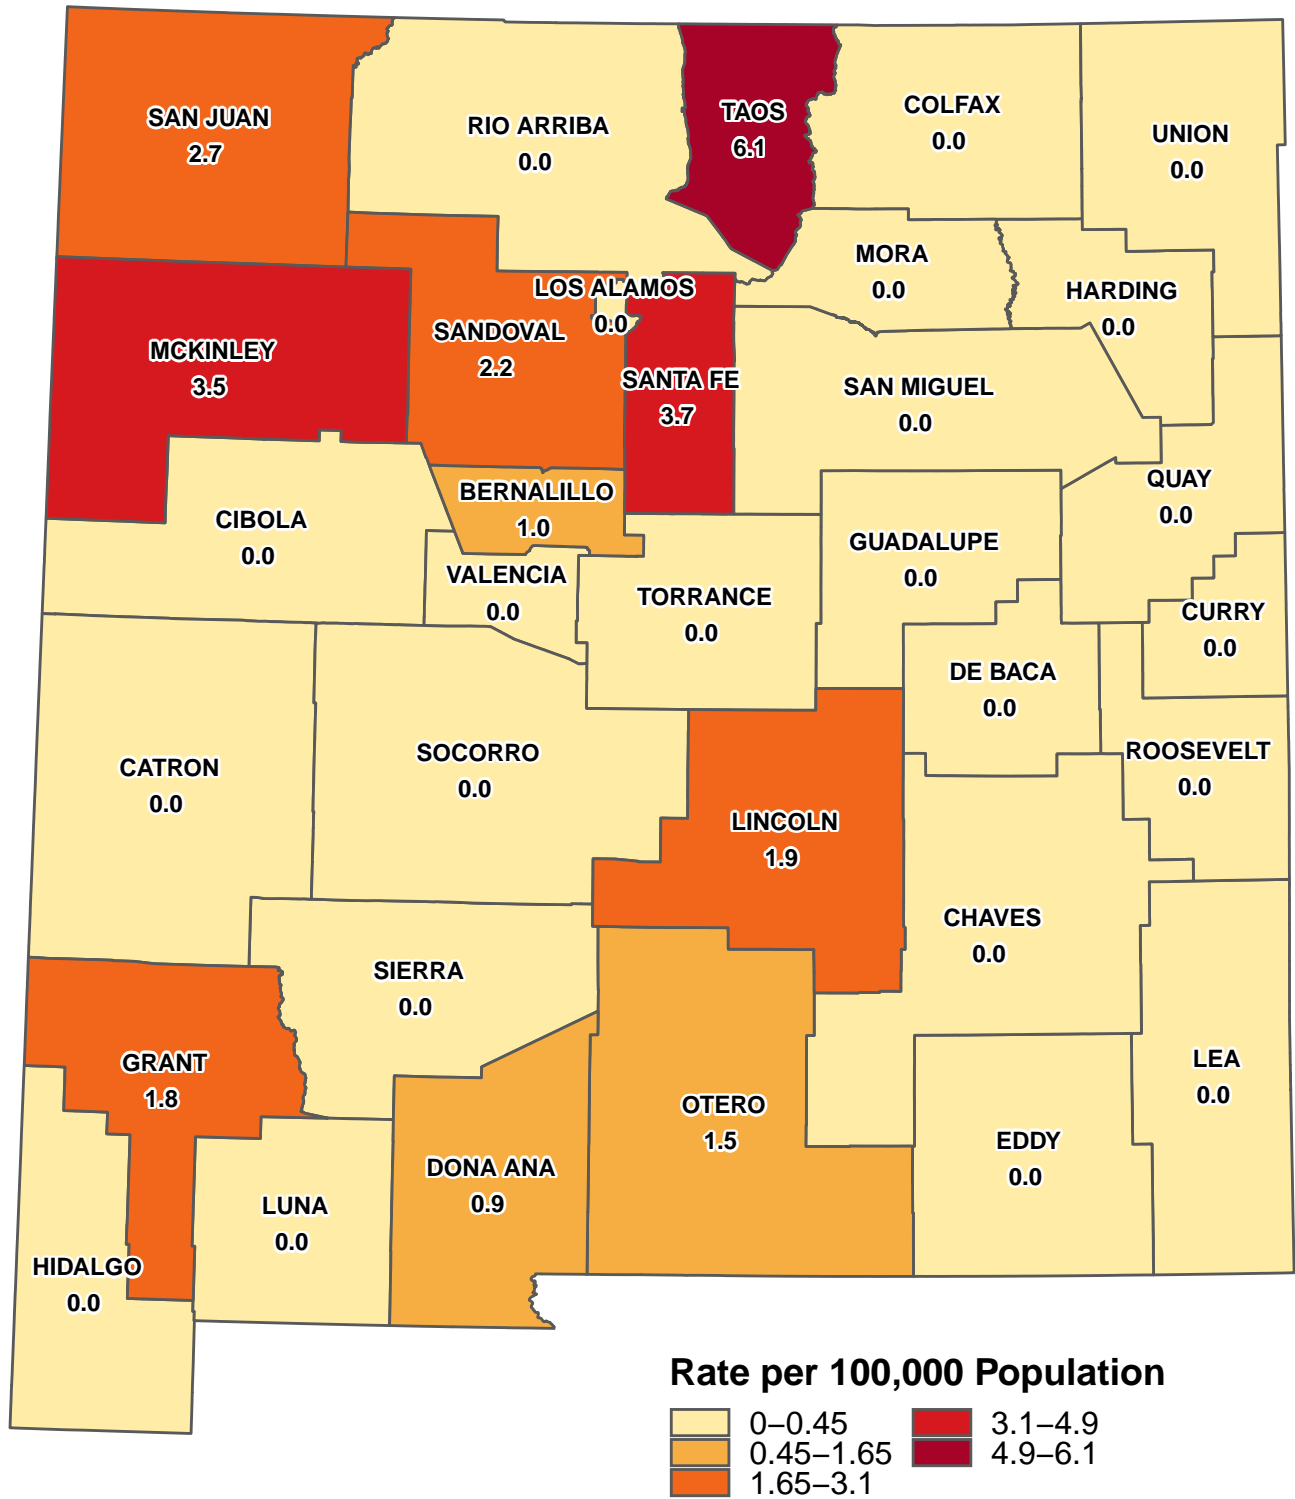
SAN JUAN
2.7

RIO ARRIBA
0.0

TAOS
6.1

COLFAX
0.0

UNION
0.0

MORA
0.0

HARDING
0.0

LOS ALAMOS
0.0

SANDOVAL
2.2

MCKINLEY
3.5

SANTA FE
3.7

SAN MIGUEL
0.0

QUAY
0.0

BERNALILLO
1.0

CIBOLA
0.0

GUADALUPE
0.0

VALENCIA
0.0

TORRANCE
0.0

CURRY
0.0

DE BACA
0.0

CATRON
0.0

SOCORRO
0.0

ROOSEVELT
0.0

LINCOLN
1.9

CHAVES
0.0

SIERRA
0.0

GRANT
1.8

LEA
0.0

OTERO
1.5

EDDY
0.0

DONA ANA
0.9

LUNA
0.0

HIDALGO
0.0

Rate per 100,000 Population
0–0.45
0.45–1.65
1.65–3.1
3.1–4.9
4.9–6.1